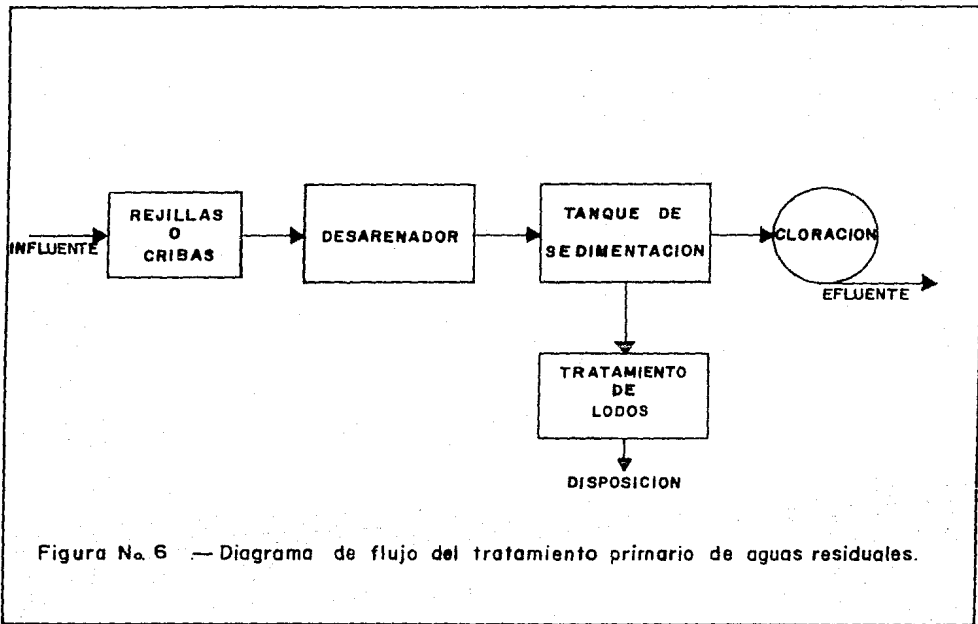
INFLUENTE

REJILLAS O CRIBAS

DESARENADOR

TANQUE DE SEDIMENTACION

CLORACION

EFLUENTE

TRATAMIENTO DE LODOS

DISPOSICION

Figura No. 6 — Diagrama de flujo del tratamiento primario de aguas residuales.